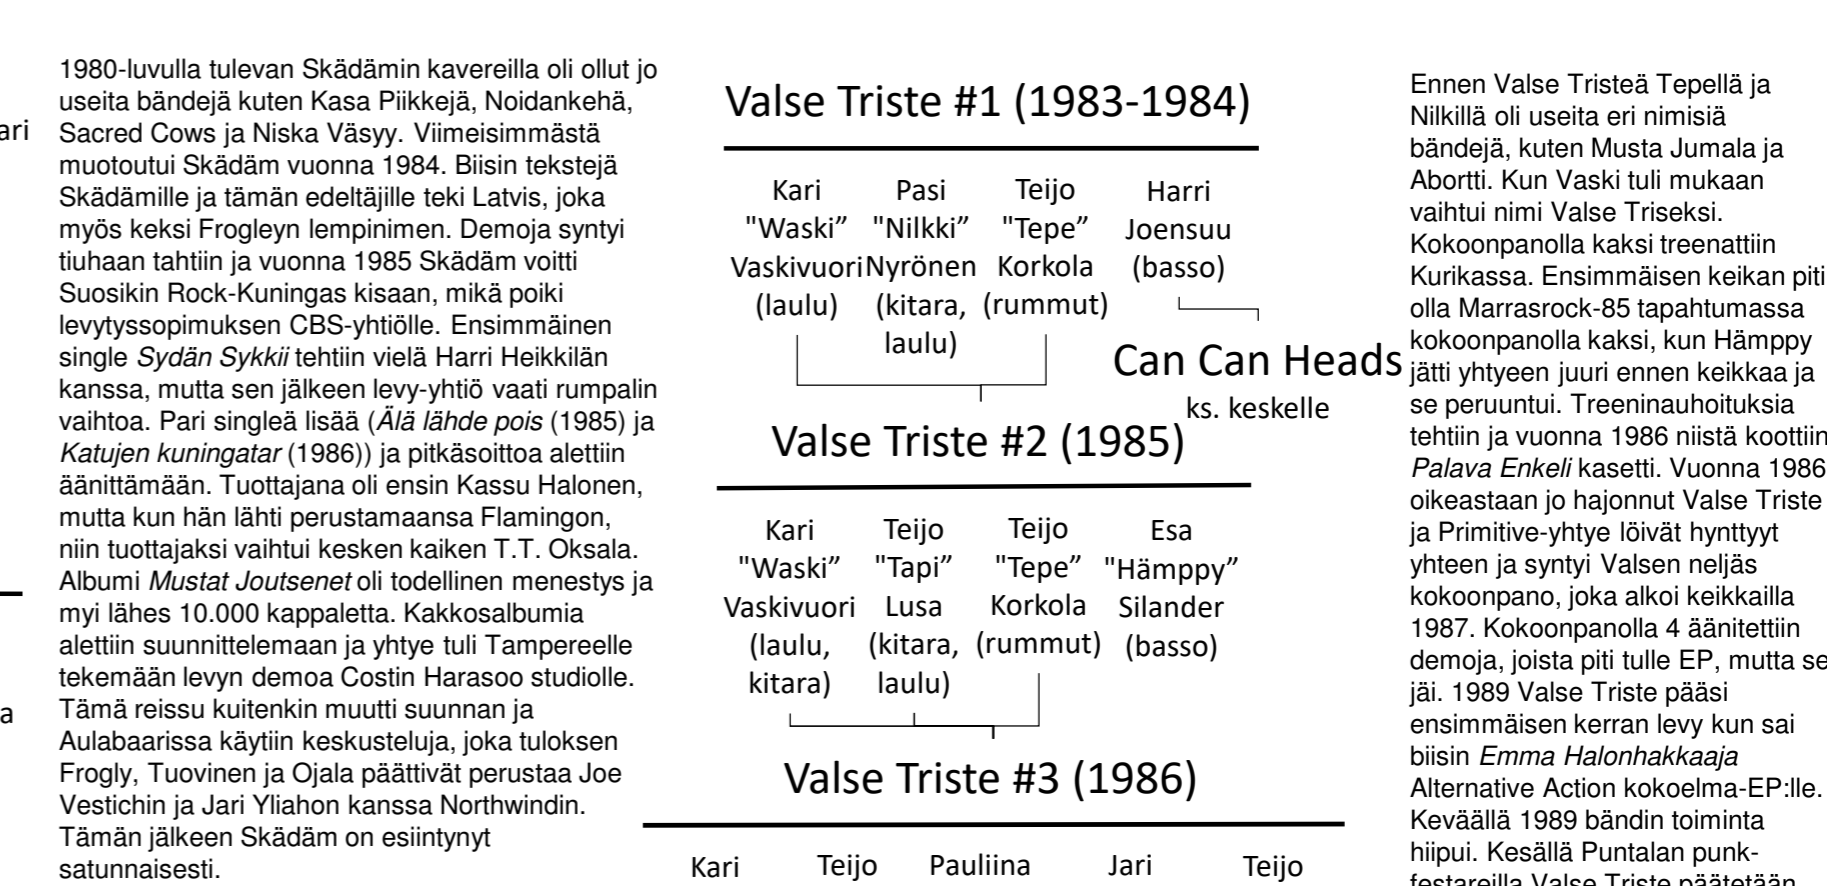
ari

a

1980-luvulla tulevan Skädämin kavereilla oli ollut jo useita bändejä kuten Kasa Piikkejä, Noidankehä, Sacred Cows ja Niska Väsyy. Viimeisimmästä muotoutui Skädäm vuonna 1984. Biisin tekstejä Skädämille ja tämän edeltäjille teki Latvis, joka myös keksi Frogleyn lempinimen. Demoja syntyi tiuhaan tahtiin ja vuonna 1985 Skädäm voitti Suosikin Rock-Kuningas kisaan, mikä poiki levytyssopimuksen CBS-yhtiölle. Ensimmäinen single *Sydän Sykkii* tehtiin vielä Harri Heikkilän kanssa, mutta sen jälkeen levy-yhtiö vaati rumpalin vaihtoa. Pari singleä lisää (*Älä lähde pois* (1985) ja *Katujen kuningatar* (1986)) ja pitkäsoittoa alettiin äänittämään. Tuottajana oli ensin Kassu Halonen, mutta kun hän lähti perustamaansa Flamingon, niin tuottajaksi vaihtui kesken kaiken T.T. Oksala. Albumi *Mustat Joutsenet* oli todellinen menestys ja myi lähes 10.000 kappaletta. Kakkosalbumia alettiin suunnittelemaan ja yhtye tuli Tampereelle tekemään levyn demoa Costin Harasoo studiolle. Tämä reissu kuitenkin muutti suunnan ja Aulabaarissa käytiin keskusteluja, joka tuloksen Frogly, Tuovinen ja Ojala päättivät perustaa Joe Vestichin ja Jari Yliahon kanssa Northwindin. Tämän jälkeen Skädäm on esiintynyt satunnaisesti.

Valse Triste #1 (1983-1984)

Kari "Waski" Vaskivuori (laulu)
Pasi "Nilkki" Nyrönen (kitara, laulu)
Teijo "Tepe" Korkola (rummut)
Harri Joensuu (basso)

Can Can Heads
ks. keskelle

Valse Triste #2 (1985)

Kari "Waski" Vaskivuori (laulu, kitara)
Teijo "Tapi" Lusa (kitara, laulu)
Teijo "Tepe" Korkola (rummut)
Esa "Hämppy" Silander (basso)

Valse Triste #3 (1986)

Kari Teijo Pauliina Jari Teijo

Ennen Valse Tristeä Tepellä ja Nilkillä oli useita eri nimisiä bändejä, kuten Musta Jumala ja Abortti. Kun Vaski tuli mukaan vaihtui nimi Valse Triseksi. Kokoonpanolla kaksi treenattiin Kurikassa. Ensimmäisen keikan piti olla Marrasrock-85 tapahtumassa kokoonpanolla kaksi, kun Hämppy jätti yhtyeen juuri ennen keikkaa ja se peruuntui. Treeninauhoituksia tehtiin ja vuonna 1986 niistä koottiin *Palava Enkeli* kasetti. Vuonna 1986 oikeastaan jo hajonnut Valse Triste ja Primitive-yhtye löivät hynttyyt yhteen ja syntyi Valsen neljäs kokoonpano, joka alkoi keikkailla 1987. Kokoonpanolla 4 äänitettiin demoja, joista piti tulle EP, mutta se jäi. 1989 Valse Triste pääsi ensimmäisen kerran levy kun sai biisin *Emma Halonhakkaaja* Alternative Action kokoelma-EP:lle. Keväällä 1989 bändin toiminta hiipui. Kesällä Puntalan punk- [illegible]